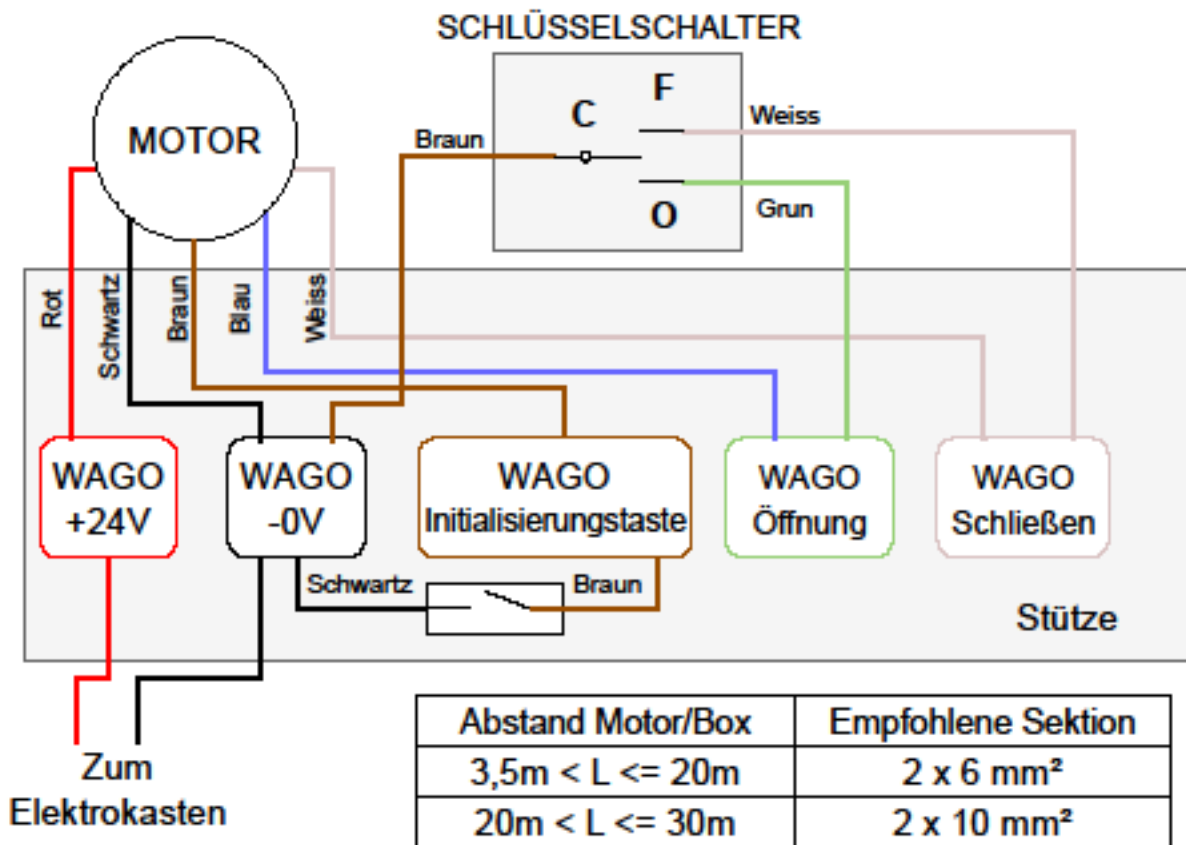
SCHLÜSSELSCHALTER

C

F

O

Weiss

Braun

Grun

MOTOR

Rot

Schwartz

Braun

Blau

Weiss

WAGO +24V

WAGO -0V

WAGO Initialisierungstaste

WAGO Öffnung

WAGO Schließen

Schwartz

Braun

Stütze

Zum Elektrokasten

| Abstand Motor/Box | Empfohlene Sektion |
|---|---|
| 3,5m < L <= 20m | 2 x 6 mm² |
| 20m < L <= 30m | 2 x 10 mm² |